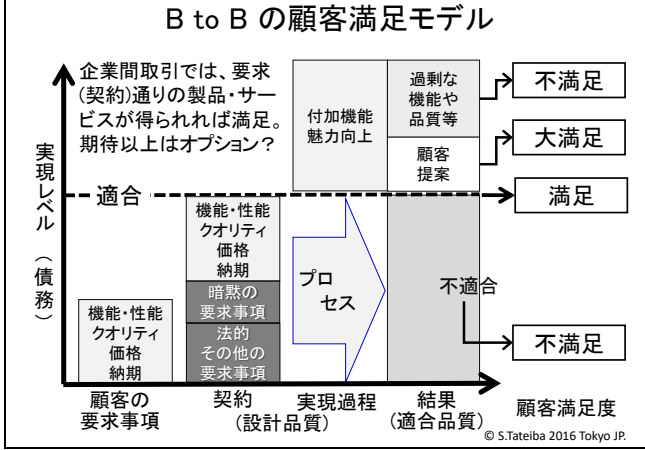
B to B の顧客満足モデル

企業間取引では、要求(契約)通りの製品・サービスが得られれば満足。期待以上はオプション?

実現レベル(債務)

適合

付加機能
魅力向上

過剰な
機能や
品質等

顧客
提案

不満足

大満足

満足

機能・性能
クオリティ
価格
納期

暗黙の
要求事項

法的
その他の
要求事項

プロセス

不適合

不満足

機能・性能
クオリティ
価格
納期

顧客の
要求事項

契約
(設計品質)

実現過程

結果
(適合品質)

顧客満足度

© S.Tateiba 2016 Tokyo JP.